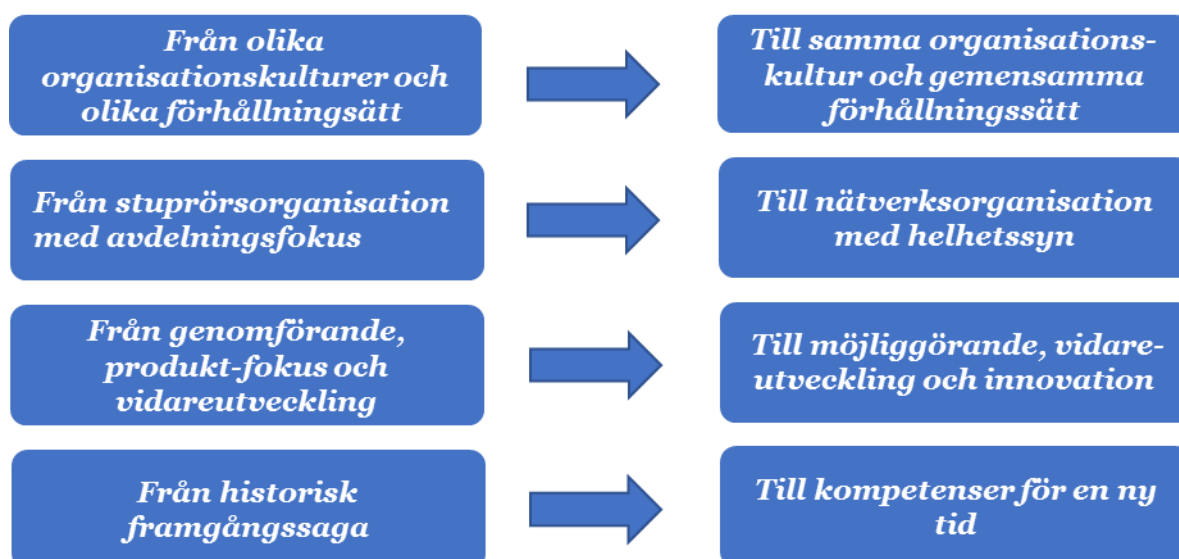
Från olika organisationskulturer och olika förhållningsätt

Till samma organisationskultur och gemensamma förhållningssätt

Från stuprörsorganisation med avdelningsfokus

Till nätverksorganisation med helhetssyn

Från genomförande, produkt-fokus och vidareutveckling

Till möjliggörande, vidareutveckling och innovation

Från historisk framgångssaga

Till kompetenser för en ny tid